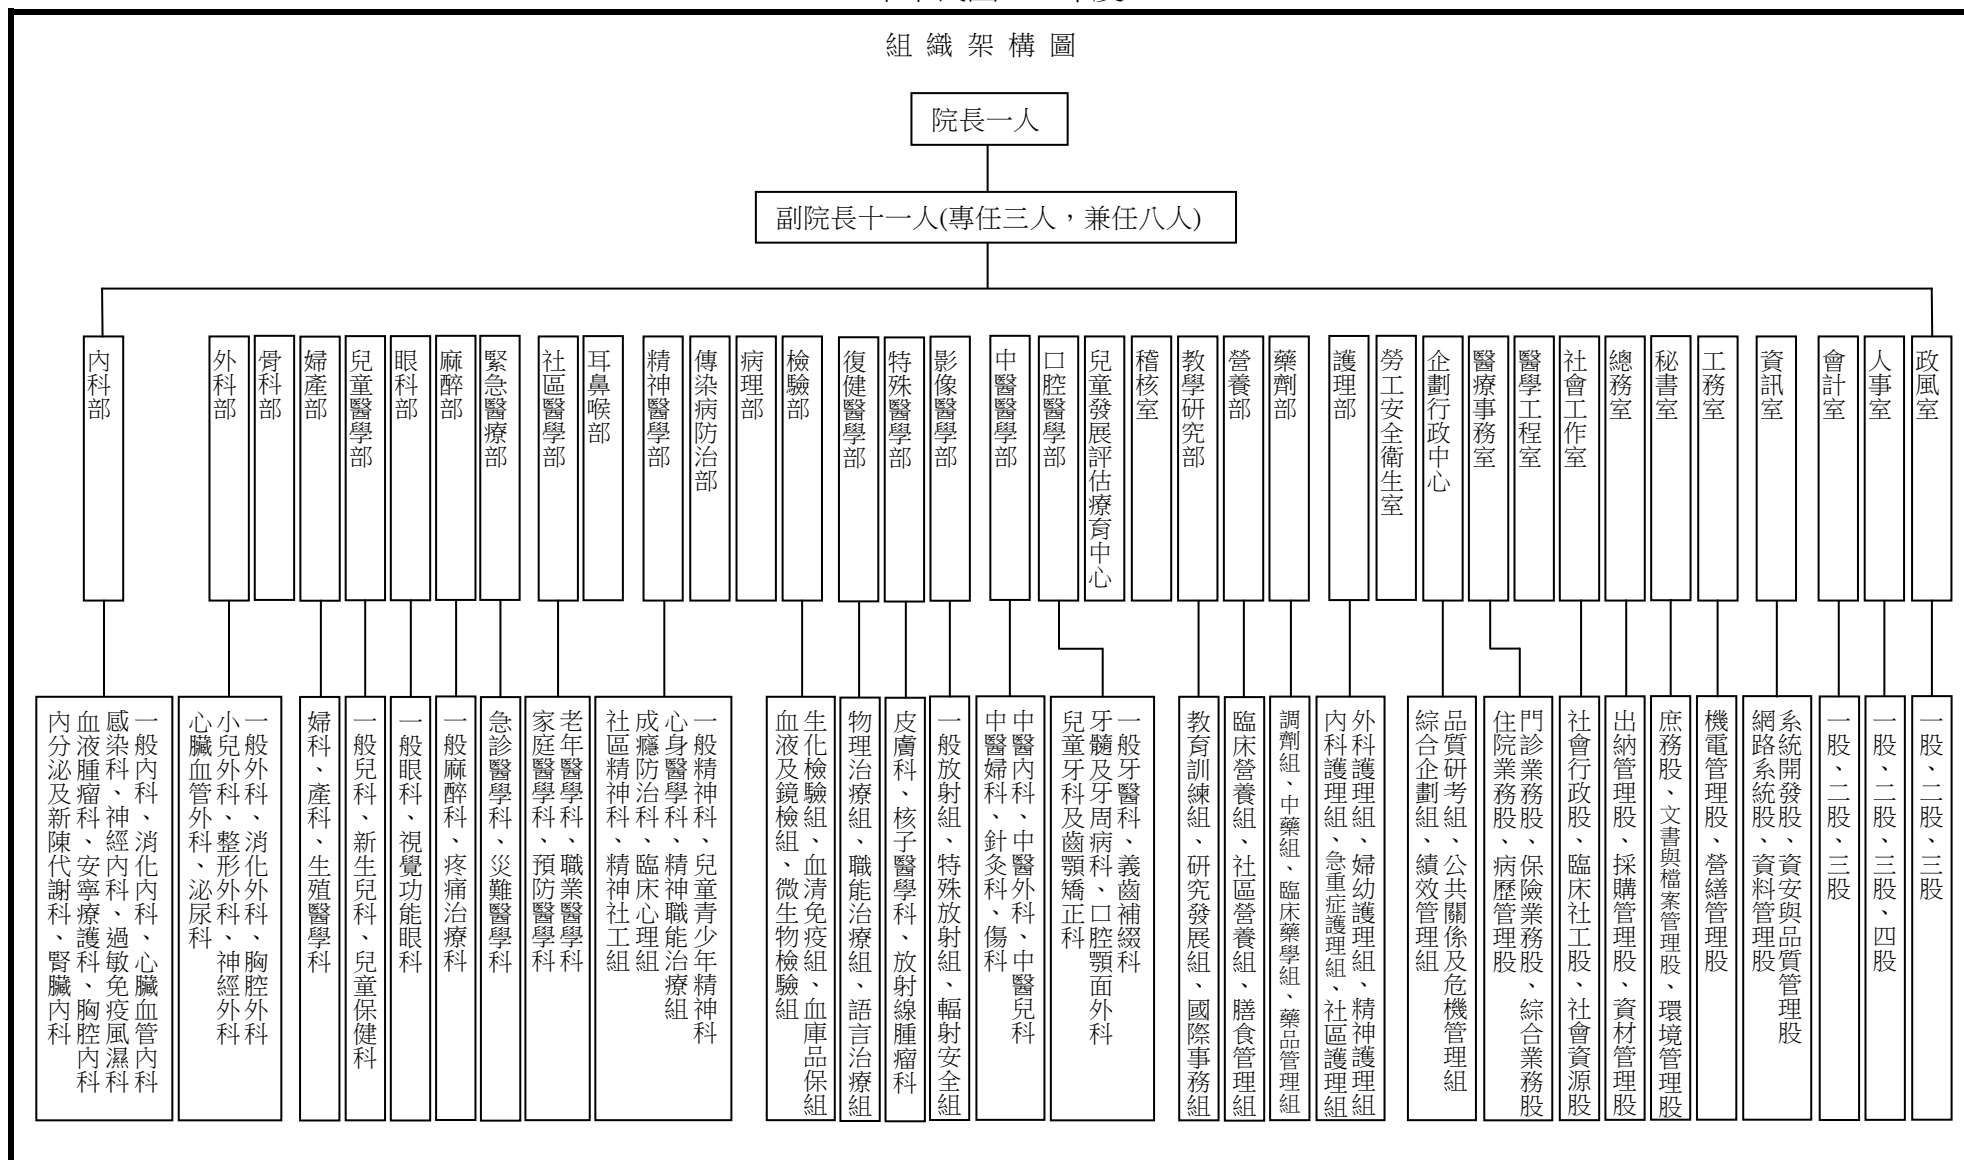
組織架構圖

院長一人

副院長十一人(專任三人，兼任八人)

內科部
一般內科、消化內科、心臟血管內科、感染科、神經內科、過敏免疫風濕科、血液腫瘤科、安寧療護科、胸腔內科、內分泌及新陳代謝科、腎臟內科

外科部
一般外科、消化外科、胸腔外科、小兒外科、整形外科、神經外科、心臟血管外科、泌尿科

骨科部

婦產部
婦科、產科、生殖醫學科

兒童醫學部
一般兒科、新生兒科、兒童保健科

眼科部
一般眼科、視覺功能眼科

麻醉部
一般麻醉科、疼痛治療科

緊急醫療部
急診醫學科、災難醫學科

社區醫學部
老年醫學科、職業醫學科、家庭醫學科、預防醫學科

耳鼻喉部

精神醫學部
一般精神科、兒童青少年精神科、心身醫學科、精神職能治療組、成癮防治科、臨床心理組、社區精神科、精神社工組

傳染病防治部

病理部

檢驗部
生化檢驗組、血清免疫組、血庫品保組、血液及鏡檢組、微生物檢驗組

復健醫學部
物理治療組、職能治療組、語言治療組

特殊醫學部
皮膚科、核子醫學科、放射線腫瘤科

影像醫學部
一般放射組、特殊放射組、輻射安全組

中醫醫學部
中醫內科、中醫外科、中醫兒科、中醫婦科、針灸科、傷科

口腔醫學部
一般牙醫科、義齒補綴科、牙髓及牙周病科、口腔顎面外科、兒童牙科及齒顎矯正科

兒童發展評估療育中心

稽核室

教學研究部
教育訓練組、研究發展組、國際事務組

營養部
臨床營養組、社區營養組、膳食管理組

藥劑部
調劑組、中藥組、臨床藥學組、藥品管理組

護理部
外科護理組、婦幼護理組、精神護理組、內科護理組、急重症護理組、社區護理組

勞工安全衛生室

企劃行政中心
品質研考組、公共關係及危機管理組、綜合企劃組、績效管理組

醫療事務室
門診業務股、保險業務股、綜合業務股、住院業務股、病歷管理股

醫學工程室

社會工作室
社會行政股、臨床社工股、社會資源股

總務室
出納管理股、採購管理股、資材管理股

秘書室
庶務股、文書與檔案管理股、環境管理股

工務室
機電管理股、營繕管理股

資訊室
系統開發股、資安與品質管理股、網路系統股、資料管理股

會計室
一股、二股、三股

人事室
一股、二股、三股、四股

政風室
一股、二股、三股